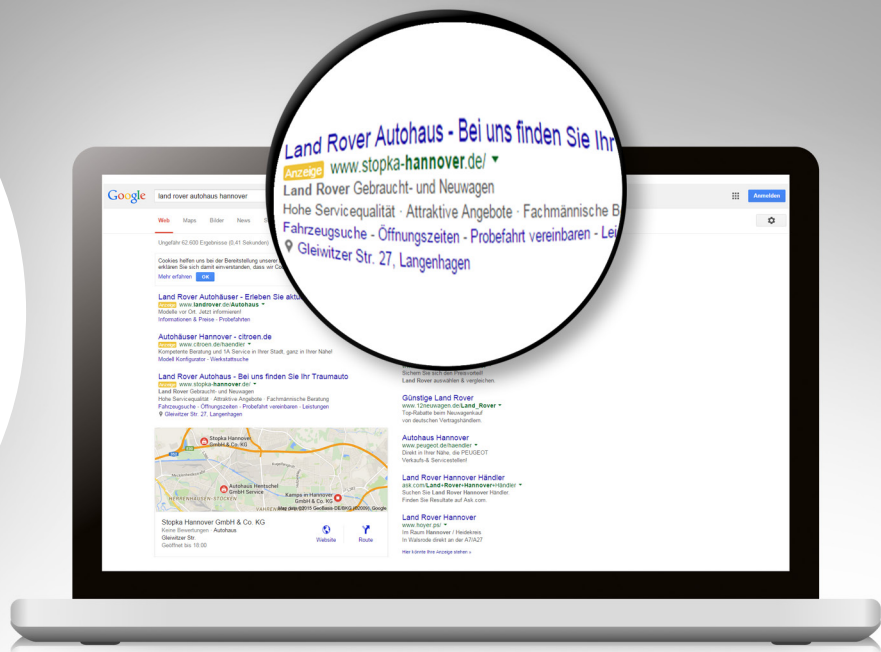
Land Rover Autohaus - Bei uns finden Sie Ihr

Anzeige www.stopka-hannover.de/

Land Rover Gebraucht- und Neuwagen

Hohe Servicequalität · Attraktive Angebote · Fachmännische B

Fahrzeugsuche - Öffnungszeiten - Probefahrt vereinbaren - Lei

Gleiwitzer Str. 27, Langenhagen

Google land rover autohaus hannover

Anmelden

Web Maps Bilder News

Ungefähr 62.600 Ergebnisse (0,41 Sekunden)

Cookies helfen uns bei der Bereitstellung unserer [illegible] erklären Sie sich damit einverstanden, dass wir Co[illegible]

Mehr erfahren OK

Land Rover Autohäuser - Erleben Sie aktu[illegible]

Anzeige www.landrover.de/Autohaus

Modelle vor Ort. Jetzt informieren!

Informationen & Preise · Probefahrten

Autohäuser Hannover - citroen.de

Anzeige www.citroen.de/haendler

Kompetente Beratung und 1A Service in Ihrer Stadt, ganz in Ihrer Nähe!

Modell Konfigurator · Werkstattsuche

Land Rover Autohaus - Bei uns finden Sie Ihr Traumauto

Anzeige www.stopka-hannover.de/

Land Rover Gebraucht- und Neuwagen

Hohe Servicequalität · Attraktive Angebote · Fachmännische Beratung

Fahrzeugsuche · Öffnungszeiten · Probefahrt vereinbaren · Leistungen

Gleiwitzer Str. 27, Langenhagen

Stopka Hannover GmbH & Co. KG

Autohaus Hentschel GmbH Service

Kampa in Hannover GmbH & Co. KG

HERRENHAUSEN STÖCKEN

VAHRENW

Map data ©2015 GeoBasis-DE/BKG (©2009), Google

Stopka Hannover GmbH & Co. KG

Keine Bewertungen · Autohaus

Gleiwitzer Str.

Geöffnet bis 18:00

Website

Route

Sichern Sie sich den Preisvorteil!

Land Rover auswählen & vergleichen.

Günstige Land Rover

www.12neuwagen.de/Land_Rover

Top-Rabatte beim Neuwagenkauf von deutschen Vertragshändlern.

Autohaus Hannover

www.peugeot.de/haendler

Direkt in Ihrer Nähe, die PEUGEOT Verkaufs-& Servicestellen!

Land Rover Hannover Händler

ask.com/Land+Rover+Hannover+Händler

Suchen Sie Land Rover Hannover Händler. Finden Sie Resultate auf Ask.com.

Land Rover Hannover

www.hoyer.ps/

Im Raum Hannover / Heidekreis

In Walsrode direkt an der A7/A27

Hier könnte Ihre Anzeige stehen »